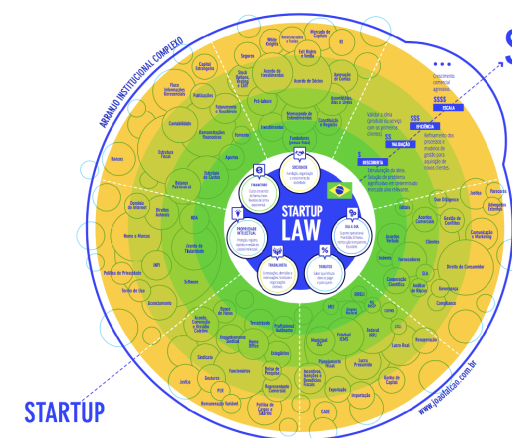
ARRANJO INSTITUCIONAL COMPLEXO

STARTUP LAW

SOCIEDADE

FUNDADORES

PROPRIEDADE INTELECTUAL

TRABALHISTA

TRIBUTOS

DIA A DIA

DESCOBERTA

VALIDAÇÃO

EFICIÊNCIA

ESCALA

$

$$

$$$

$$$$

Contabilidade

Bancos

Software

Licenciamento

Marketplace

INPI

Marcas e Patentes

Direitos Autorais

Seguros

Aportes

Investidores

Captação

Compliance

Gestão de Contratos

Direito do Consumidor

Consumidores

Clientes

Fornecedores

Parceiros

Comunicação e Marketing

Exportação

Importação

Contratações

Estagiários

Funcionários

Remuneração

Stock Options

Vesting

Sócios

Acordo de Sócios

Mercado de Capitais

Startup

STARTUP

www.joaobaticao.com.br